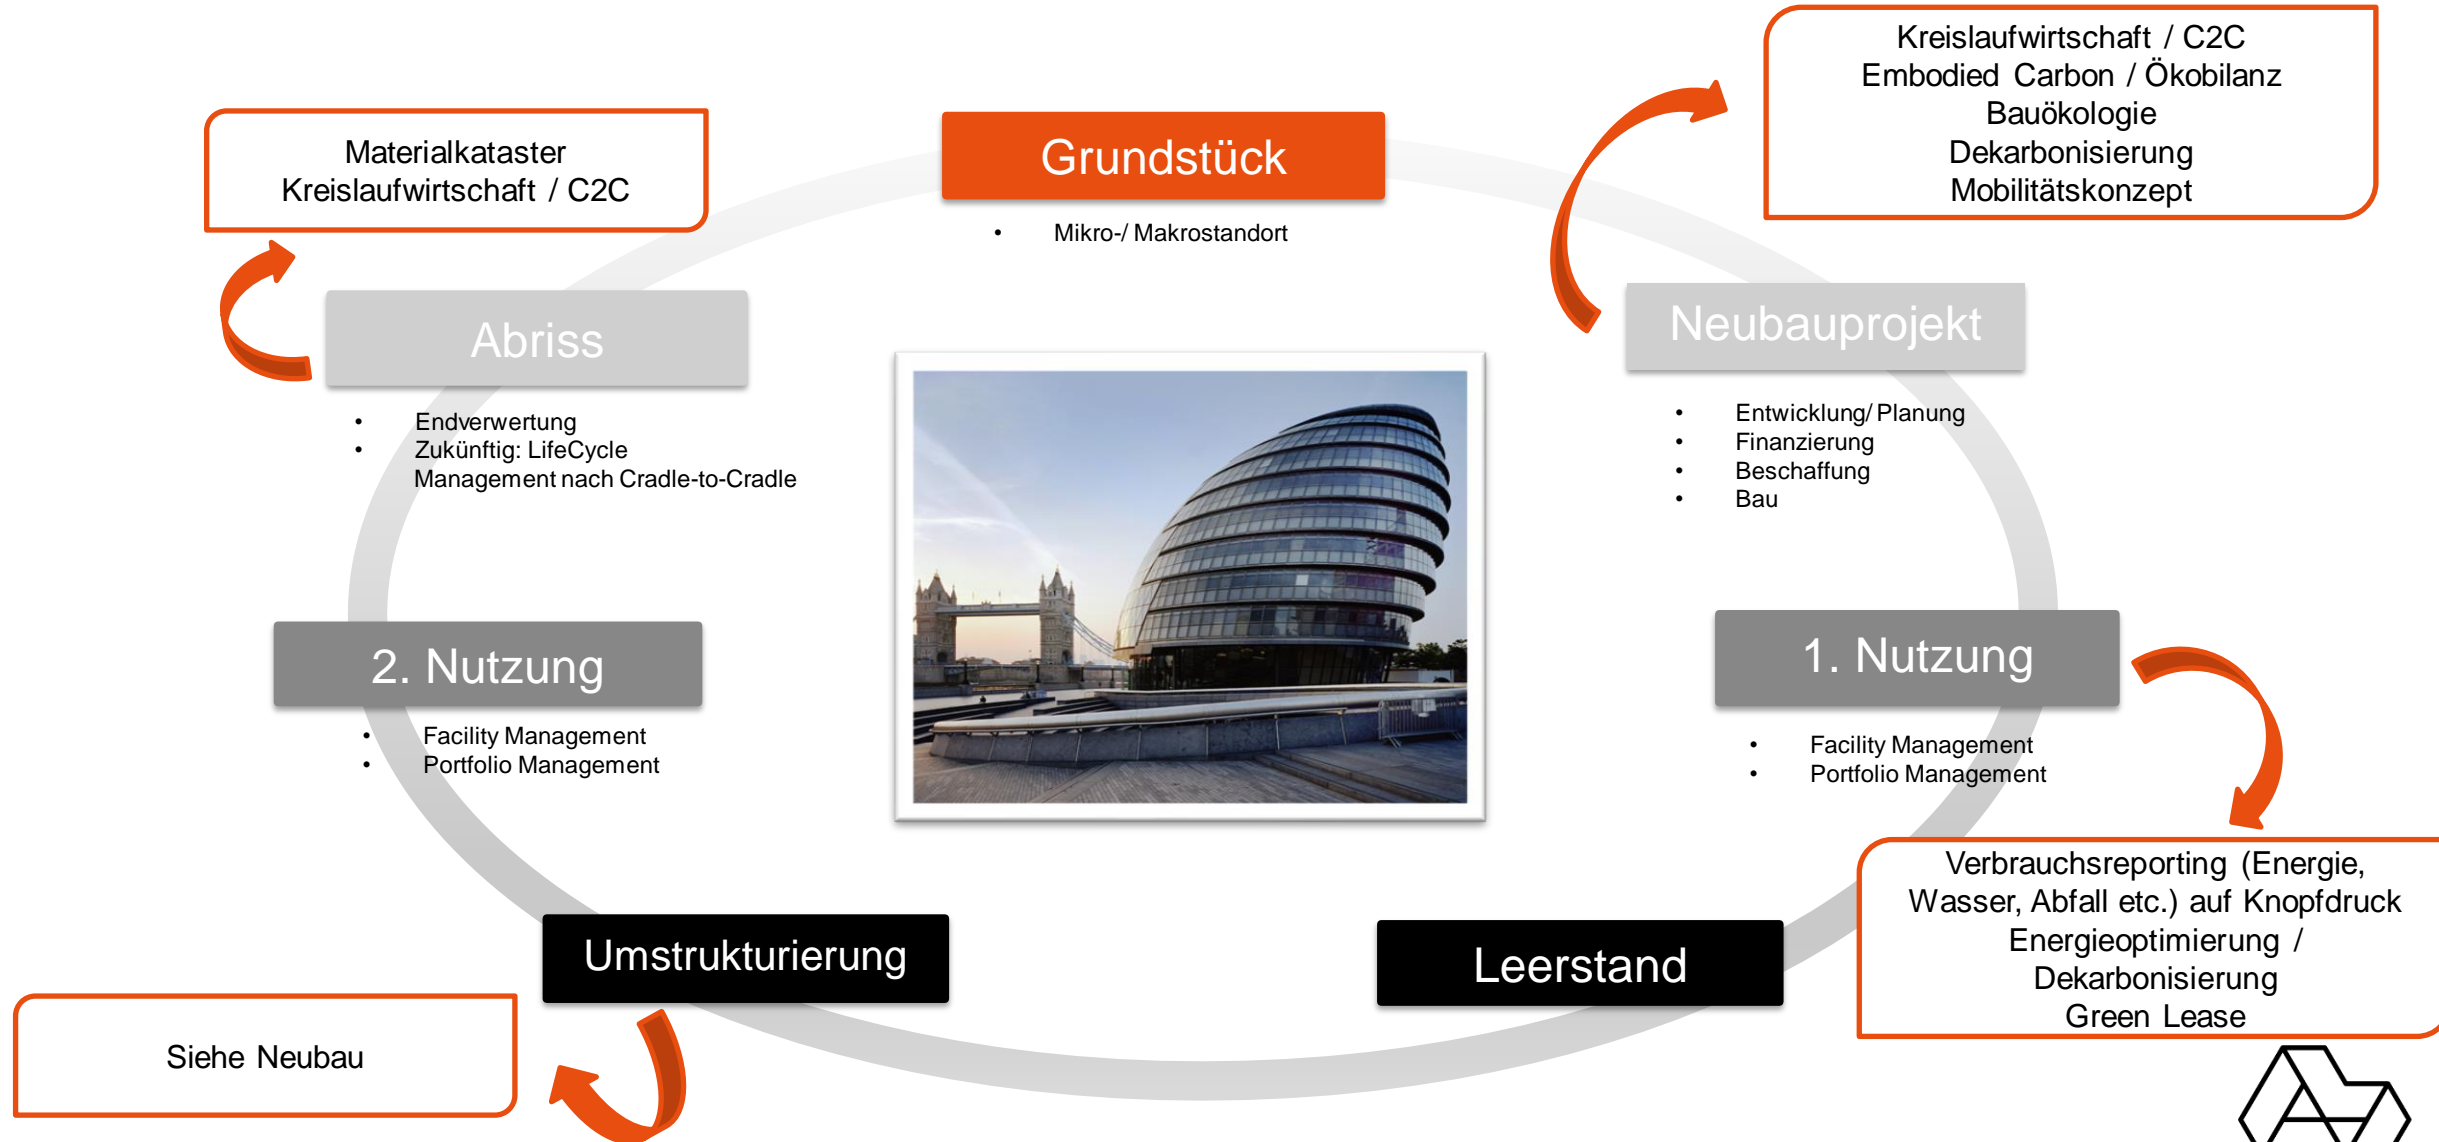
Materialkataster
Kreislaufwirtschaft / C2C

Grundstück

• Mikro-/ Makrostandort

Kreislaufwirtschaft / C2C
Embodied Carbon / Ökobilanz
Bauökologie
Dekarbonisierung
Mobilitätskonzept

Abriss

• Endverwertung
• Zukünftig: LifeCycle Management nach Cradle-to-Cradle

Neubauprojekt

• Entwicklung/ Planung
• Finanzierung
• Beschaffung
• Bau

2. Nutzung

• Facility Management
• Portfolio Management

1. Nutzung

• Facility Management
• Portfolio Management

Verbrauchsreporting (Energie, Wasser, Abfall etc.) auf Knopfdruck
Energieoptimierung / Dekarbonisierung
Green Lease

Umstrukturierung

Leerstand

Siehe Neubau